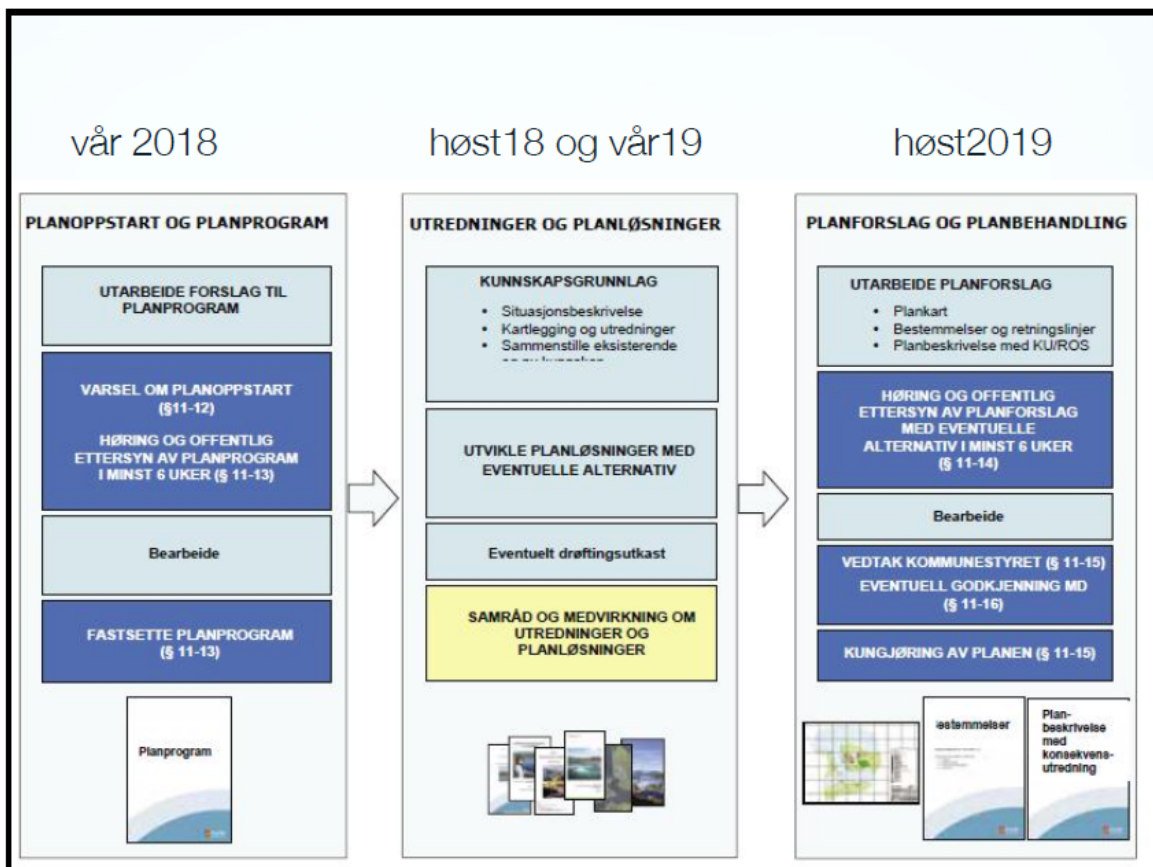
vår 2018

PLANOPPSTART OG PLANPROGRAM

UTARBEIDE FORSLAG TIL PLANPROGRAM

VARSEL OM PLANOPPSTART (§11-12)

HØRING OG OFFENTLIG ETTERSYN AV PLANPROGRAM I MINST 6 UKER (§ 11-13)

Bearbeide

FASTSETTE PLANPROGRAM (§ 11-13)

Planprogram

høst18 og vår19

UTREDNINGER OG PLANLØSNINGER

KUNNSKAPSGRUNNLAG

- Situasjonsbeskrivelse
- Kartlegging og utredninger
- Sammenstille eksisterende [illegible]

UTVIKLE PLANLØSNINGER MED EVENTUELLE ALTERNATIV

Eventuelt drøftingsutkast

SAMRÅD OG MEDVIRKNING OM UTREDNINGER OG PLANLØSNINGER

høst2019

PLANFORSLAG OG PLANBEHANDLING

UTARBEIDE PLANFORSLAG

- Plankart
- Bestemmelser og retningslinjer
- Planbeskrivelse med KU/ROS

HØRING OG OFFENTLIG ETTERSYN AV PLANFORSLAG MED EVENTUELLE ALTERNATIV I MINST 6 UKER (§ 11-14)

Bearbeide

VEDTAK KOMMUNESTYRET (§ 11-15)

EVENTUELL GODKJENNING MD (§ 11-16)

KUNGJØRING AV PLANEN (§ 11-15)

iestemmelser

Planbeskrivelse med konsekvensutredning